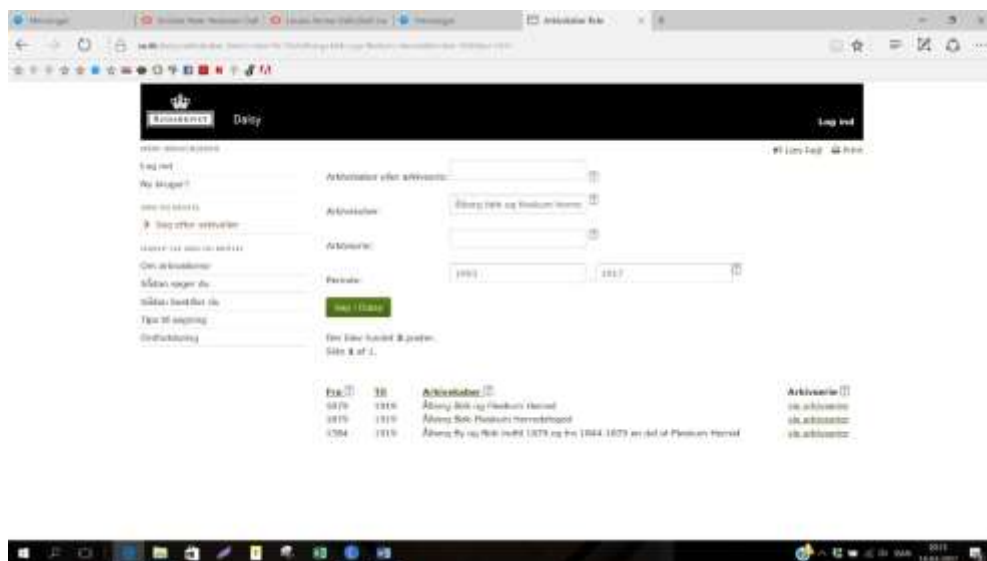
Messenger | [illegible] | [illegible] | Messenger | Arkivskaber Rele

Rigsarkivet Daisy

Log ind

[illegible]

Log ind

Ny bruger?

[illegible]

Søg efter arkivalier

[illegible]

Om arkivalierne

Sådan søger du

Sådan bestiller du

Tips til søgning

Ordforklaring

Læs højt Print

Arkivskaber eller arkivserie:

Arkivskaber: Åbenrå Birk og Rødkum Herred

Arkivserie:

Periode: 1851 1917

Søg i Daisy

Der blev fundet 3 poster.
Side 1 af 1.

| Fra | Til | Arkivskaber | Arkivserie |
|---|---|---|---|
| 1879 | 1919 | Åbenrå Birk og Rødkum Herred | vis arkivserier |
| 1879 | 1919 | Åbenrå Birk Rødkum Herredsfoged | vis arkivserier |
| 1784 | 1919 | Åbenrå By og Birk indtil 1879 og fra 1864-1879 en del af Rødkum Herred | vis arkivserier |